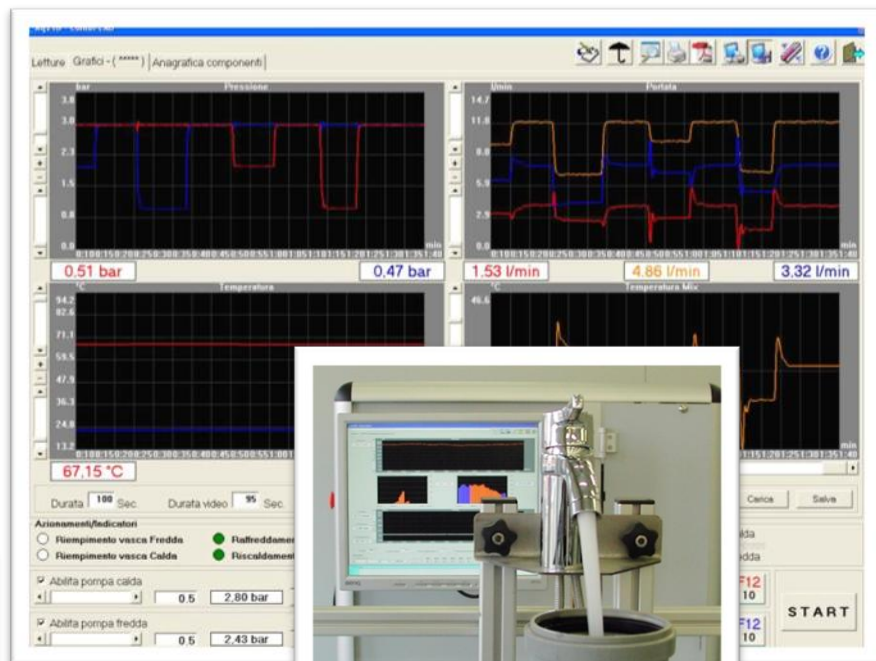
Letture Grafici - (*****) Anagrafica componenti

bar Pressione
3.8
3.0
2.3
1.5
0.8
0.0
min

l/min Portata
14.7
11.8
8.8
5.9
2.9
0.0
min

0.51 bar
0.47 bar
1.53 l/min
4.86 l/min
3.32 l/min

°C Temperatura
94.2
82.6
71.1
59.5
47.9
36.1
24.8
13.2

°C Temperatura Mix
46.6

min

67,15 °C

Durata 100 Sec Durata video 95 Sec

Carica Salva

Azionamenti/Indicatori
Riempimento vasca Fredda
Riempimento vasca Calda
Raffreddam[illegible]
Riscaldame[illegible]

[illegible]lda
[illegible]dda

Abilita pompa calda
0.5 2,80 bar

Abilita pompa fredda
0.5 2,43 bar

F12
10
F12
10

START